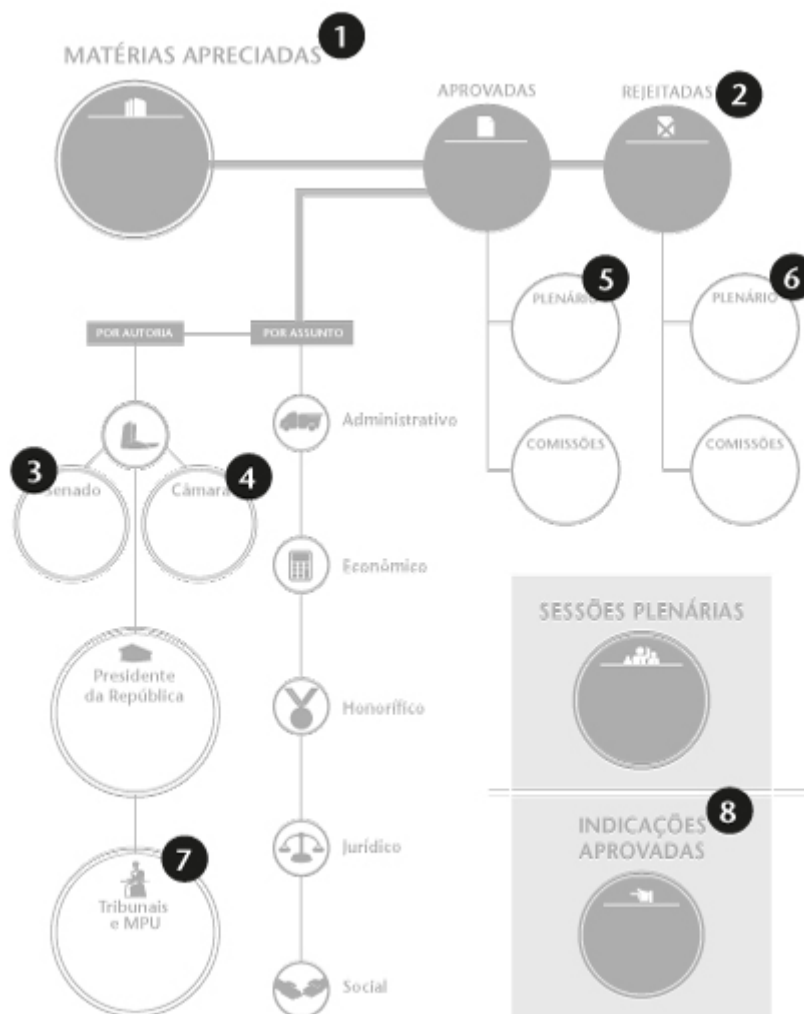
MATÉRIAS APRECIADAS 1

APROVADAS

REJEITADAS 2

5 PLENÁRIO

6 PLENÁRIO

COMISSÕES

COMISSÕES

POR AUTORIA

POR ASSUNTO

3 Senado

4 Câmara

Presidente da República

7 Tribunais e MPU

Administrativo

Econômico

Honorífico

Jurídico

Social

SESSÕES PLENÁRIAS

8 INDICAÇÕES APROVADAS